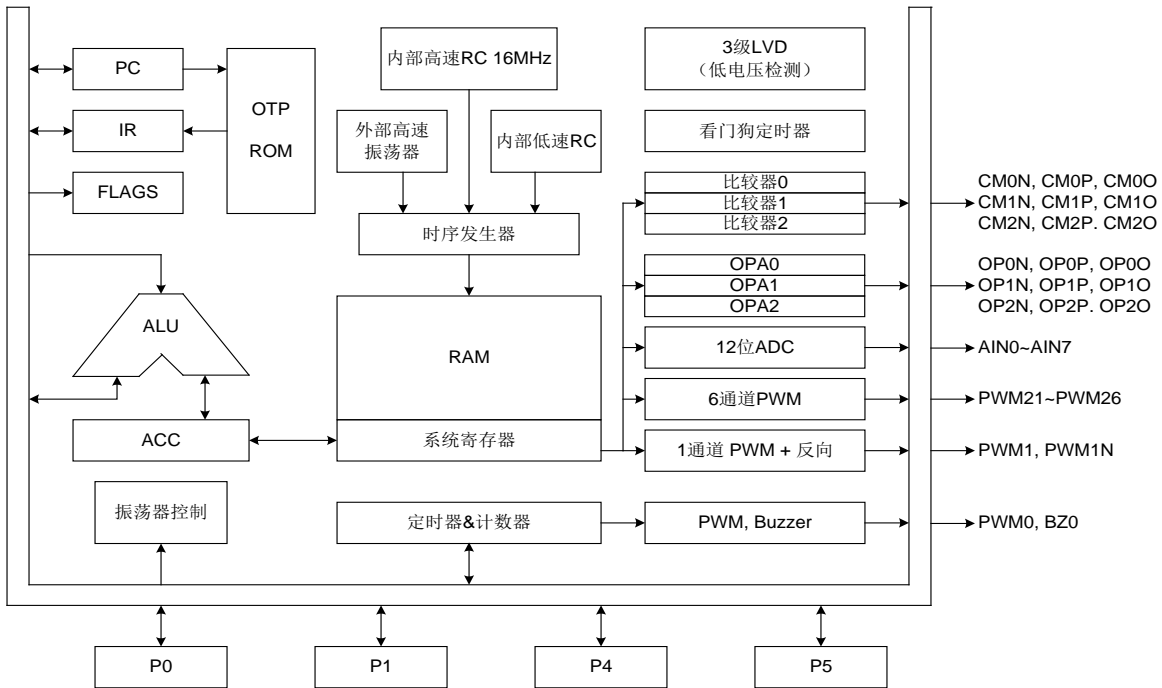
PC

IR

FLAGS

OTP
ROM

内部高速RC 16MHz

外部高速振荡器

内部低速RC

时序发生器

3级LVD
（低电压检测）

看门狗定时器

比较器0
比较器1
比较器2

CM0N, CM0P, CM0O
CM1N, CM1P, CM1O
CM2N, CM2P. CM2O

OPA0
OPA1
OPA2

OP0N, OP0P, OP0O
OP1N, OP1P, OP1O
OP2N, OP2P. OP2O

ALU

RAM

12位ADC

AIN0~AIN7

6通道PWM

PWM21~PWM26

ACC

系统寄存器

1通道 PWM + 反向

PWM1, PWM1N

振荡器控制

定时器&计数器

PWM, Buzzer

PWM0, BZ0

P0

P1

P4

P5